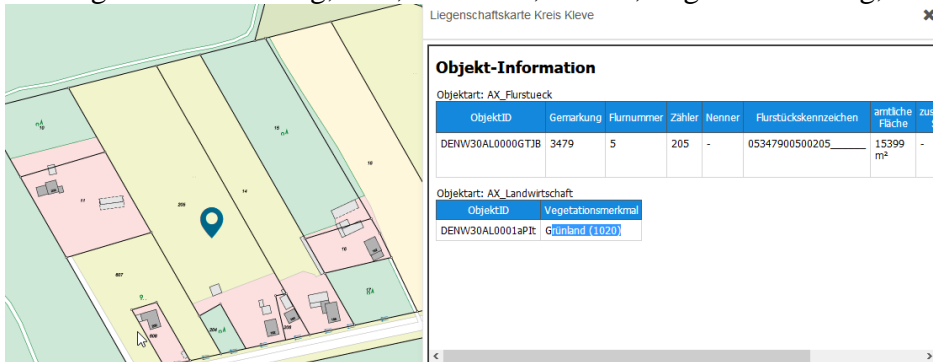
Liegenschaftskarte Kreis Kleve

Objekt-Information

Objektart: AX_Flurstueck

| ObjektID | Gemarkung | Flurnummer | Zähler | Nenner | Flurstückskennzeichen | amtliche Fläche | zus |
|---|---|---|---|---|---|---|---|
| DENW30AL0000GTJB | 3479 | 5 | 205 | - | 05347900500205______ | 15399 m² | - |

Objektart: AX_Landwirtschaft

| ObjektID | Vegetationsmerkmal |
|---|---|
| DENW30AL0001aPIt | Grünland (1020) |

15
14
205
11
16
607
9
204